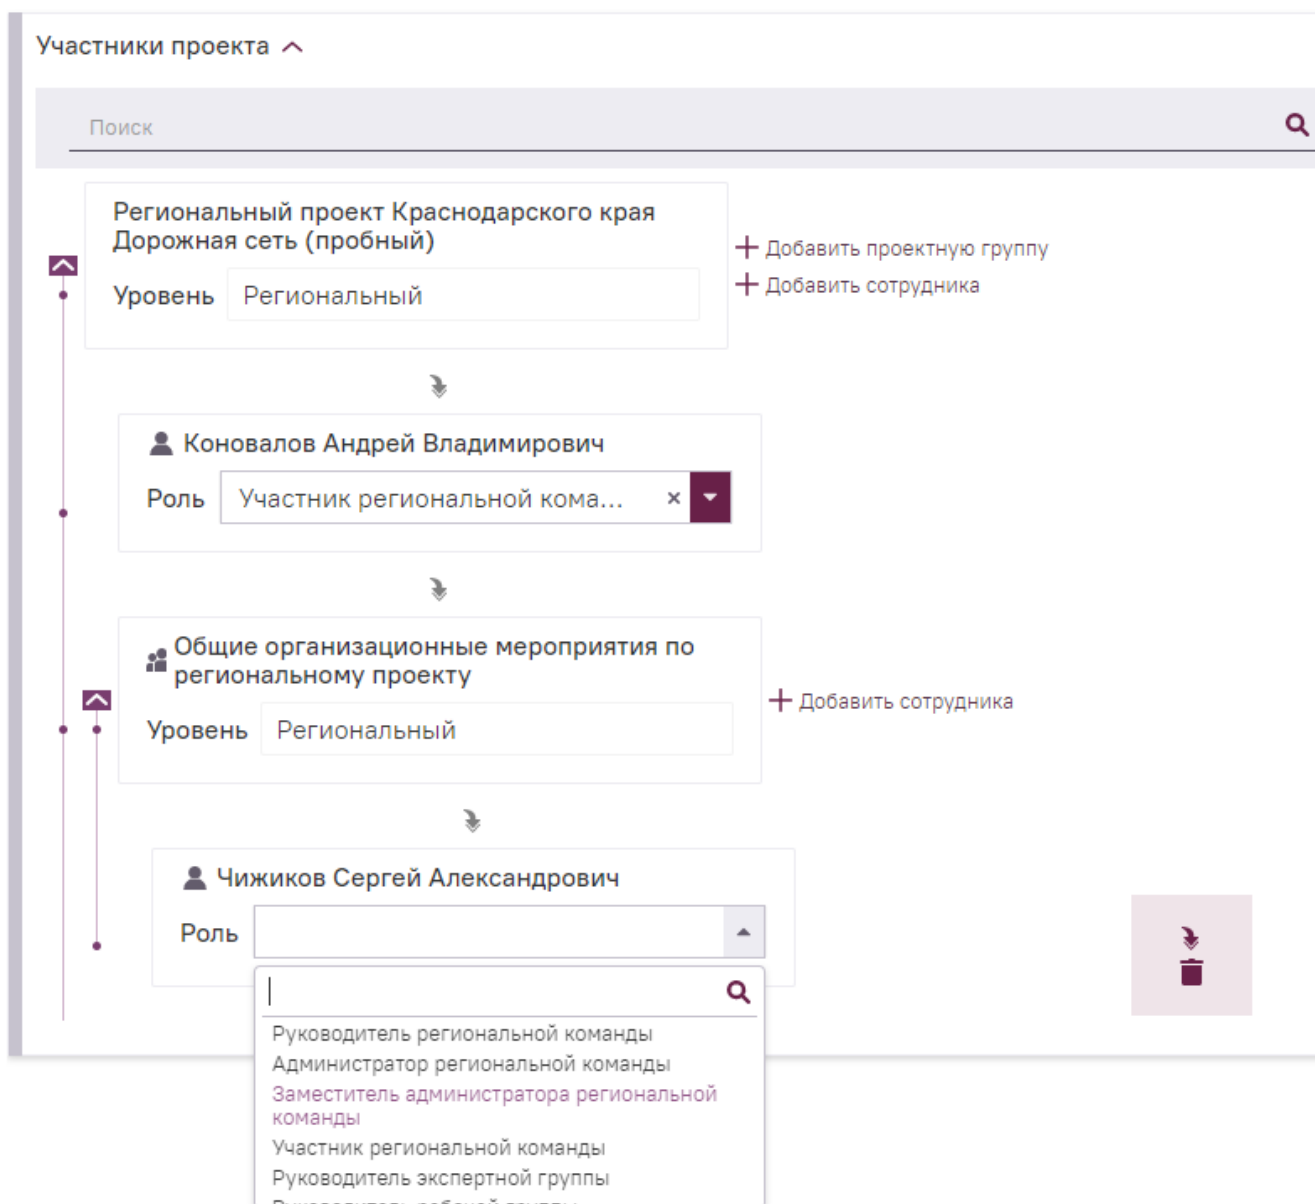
Участники проекта

Поиск

Региональный проект Краснодарского края Дорожная сеть (пробный)

Уровень Региональный

+ Добавить проектную группу
+ Добавить сотрудника

Коновалов Андрей Владимирович

Роль Участник региональной кома... ×

Общие организационные мероприятия по региональному проекту

Уровень Региональный

+ Добавить сотрудника

Чижиков Сергей Александрович

Роль

Руководитель региональной команды
Администратор региональной команды
Заместитель администратора региональной команды
Участник региональной команды
Руководитель экспертной группы
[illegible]